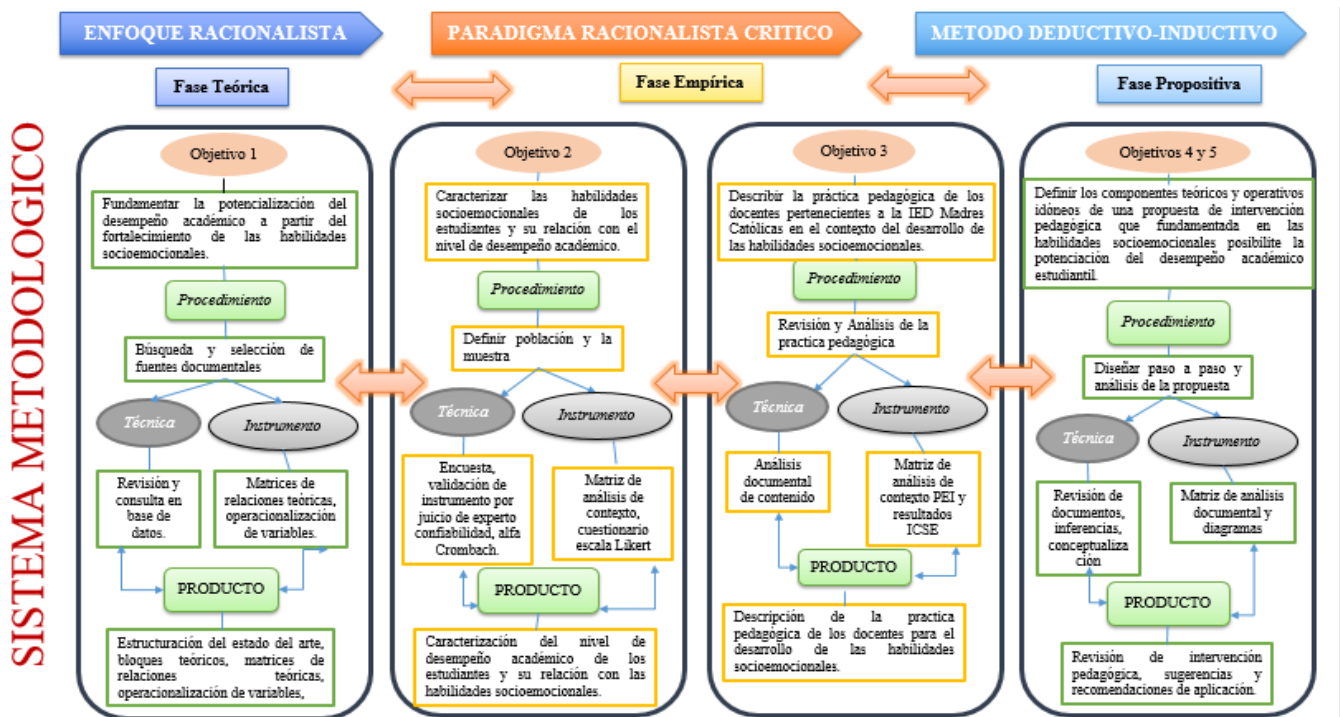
ENFOQUE RACIONALISTA

PARADIGMA RACIONALISTA CRITICO

METODO DEDUCTIVO-INDUCTIVO

Fase Teórica

Fase Empírica

Fase Propositiva

SISTEMA METODOLOGICO

Objetivo 1

Fundamentar la potencialización del desempeño académico a partir del fortalecimiento de las habilidades socioemocionales.

Procedimiento

Búsqueda y selección de fuentes documentales

Técnica

Instrumento

Revisión y consulta en base de datos.

Matrices de relaciones teóricas, operacionalización de variables.

PRODUCTO

Estructuración del estado del arte, bloques teóricos, matrices de relaciones teóricas, operacionalización de variables,

Objetivo 2

Caracterizar las habilidades socioemocionales de los estudiantes y su relación con el nivel de desempeño académico.

Procedimiento

Definir población y la muestra

Técnica

Instrumento

Encuesta, validación de instrumento por juicio de experto confiabilidad, alfa Crombach.

Matriz de análisis de contexto, cuestionario escala Likert

PRODUCTO

Caracterización del nivel de desempeño académico de los estudiantes y su relación con las habilidades socioemocionales.

Objetivo 3

Describir la práctica pedagógica de los docentes pertenecientes a la IED Madres Católicas en el contexto del desarrollo de las habilidades socioemocionales.

Procedimiento

Revisión y Análisis de la practica pedagógica

Técnica

Instrumento

Análisis documental de contenido

Matriz de análisis de contexto PEI y resultados ICSE

PRODUCTO

Descripción de la practica pedagógica de los docentes para el desarrollo de las habilidades socioemocionales.

Objetivos 4 y 5

Definir los componentes teóricos y operativos idóneos de una propuesta de intervención pedagógica que fundamentada en las habilidades socioemocionales posibilite la potenciación del desempeño académico estudiantil.

Procedimiento

Diseñar paso a paso y análisis de la propuesta

Técnica

Instrumento

Revisión de documentos, inferencias, conceptualización.

Matriz de análisis documental y diagramas

PRODUCTO

Revisión de intervención pedagógica, sugerencias y recomendaciones de aplicación.